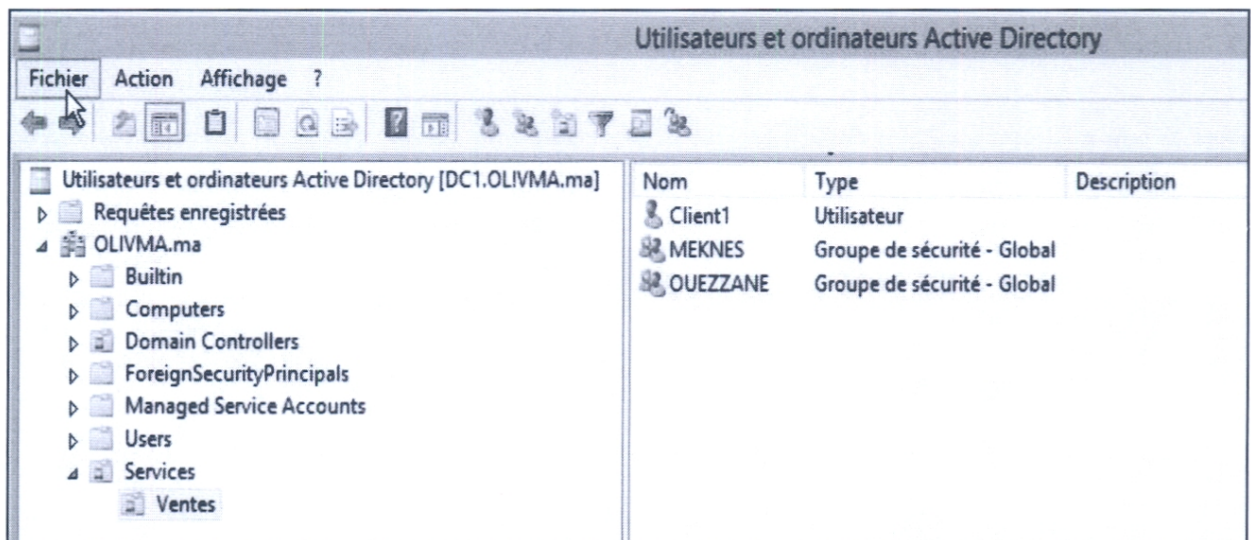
Utilisateurs et ordinateurs Active Directory

Fichier Action Affichage ?

Utilisateurs et ordinateurs Active Directory [DC1.OLIVMA.ma]
Requêtes enregistrées
OLIVMA.ma
Builtin
Computers
Domain Controllers
ForeignSecurityPrincipals
Managed Service Accounts
Users
Services
Ventes

| Nom | Type | Description |
|---|---|---|
| Client1 | Utilisateur | |
| MEKNES | Groupe de sécurité - Global | |
| OUEZZANE | Groupe de sécurité - Global | |